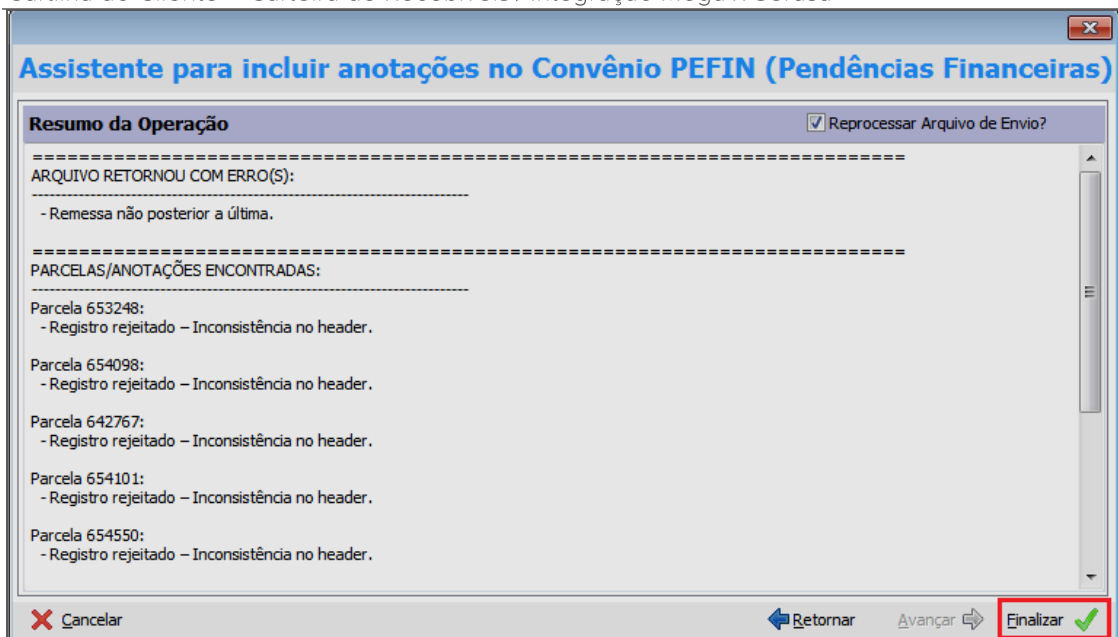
Assistente para incluir anotações no Convênio PEFIN (Pendências Financeiras)

Resumo da Operação

Reprocessar Arquivo de Envio?

==================================================
ARQUIVO RETORNOU COM ERRO(S):
--------------------------------------------------
- Remessa não posterior a última.

==================================================
PARCELAS/ANOTAÇÕES ENCONTRADAS:
--------------------------------------------------
Parcela 653248:
- Registro rejeitado – Inconsistência no header.

Parcela 654098:
- Registro rejeitado – Inconsistência no header.

Parcela 642767:
- Registro rejeitado – Inconsistência no header.

Parcela 654101:
- Registro rejeitado – Inconsistência no header.

Parcela 654550:
- Registro rejeitado – Inconsistência no header.

Cancelar

Retornar

Avançar

Finalizar